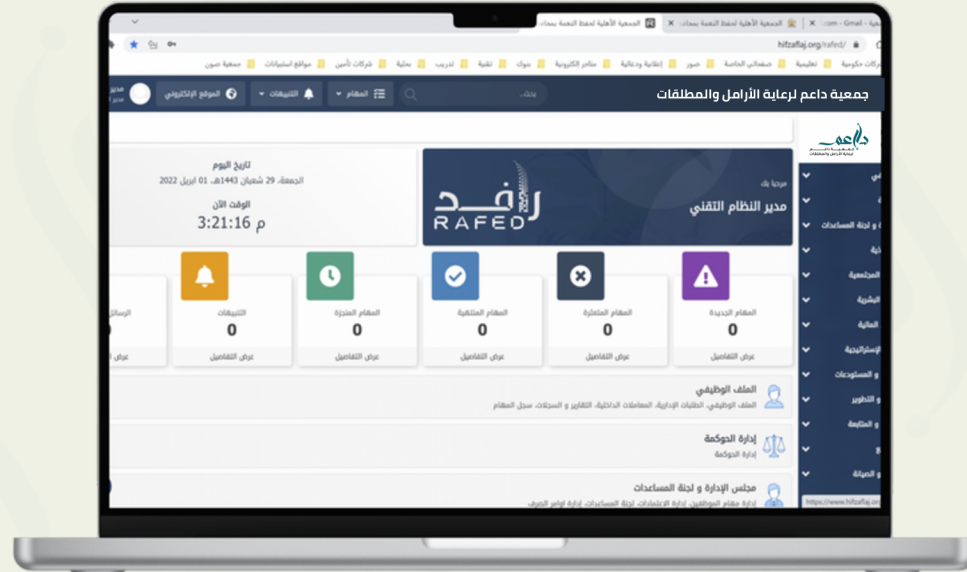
الجمعية الأهلية لحفظ النعمة بسماء
الجمعية الأهلية لحفظ النعمة بسماء
com - Gmail
hifzaflaj.org/rafed/

جمعية صون | مواقع استبيانات | شركات تأمين | محلية | تدريب | تقنية | بنوك | متاجر الكترونية | إعلانية ودعائية | صور | صفحاتي الخاصة | تعليمية | شركات حكومية

جمعية داعم لرعاية الأرامل والمطلقات

بحث...
المهام
التنبيهات
الموقع الإلكتروني
مدير

داعم

مرحبا بك
مدير النظام التقني

RAFED
رافد

تاريخ اليوم
الجمعة، 29 شعبان 1443هـ، 01 ابريل 2022
الوقت الآن
3:21:16 م

المهام الجديدة
0
عرض التفاصيل

المهام المتأخرة
0
عرض التفاصيل

المهام المنتهية
0
عرض التفاصيل

المهام المنجزة
0
عرض التفاصيل

التنبيهات
0
عرض التفاصيل

الرسائل

الملف الوظيفي
الملف الوظيفي، الطلبات الإدارية، المعاملات الداخلية، التقارير و السجلات، سجل المهام

إدارة الحوكمة
إدارة الحوكمة

مجلس الإدارة و لجنة المساعدات
إدارة مهام الموظفين، إدارة الاعتمادات، لجنة المساعدات، إدارة اوامر الصرف

و لجنة المساعدات
المجتمعية
البشرية
المالية
الإستراتيجية
و المستودعات
والتطوير
و المتابعة
و الصيانة

https://www.hifzaflaj.org